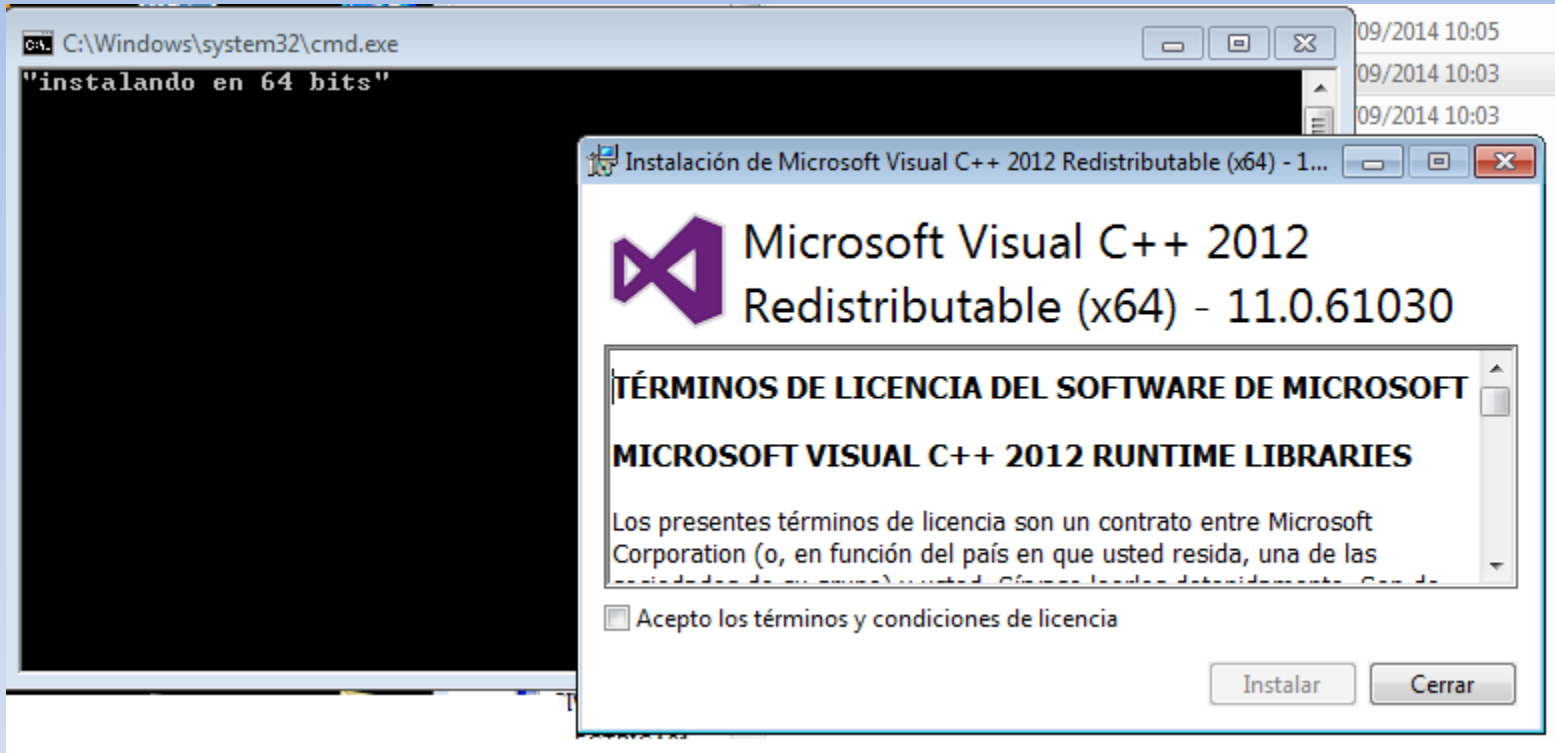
C:\Windows\system32\cmd.exe
"instalando en 64 bits"

09/2014 10:05
09/2014 10:03
09/2014 10:03

Instalación de Microsoft Visual C++ 2012 Redistributable (x64) - 1...

Microsoft Visual C++ 2012 Redistributable (x64) - 11.0.61030

TÉRMINOS DE LICENCIA DEL SOFTWARE DE MICROSOFT

MICROSOFT VISUAL C++ 2012 RUNTIME LIBRARIES

Los presentes términos de licencia son un contrato entre Microsoft Corporation (o, en función del país en que usted resida, una de las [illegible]

Acepto los términos y condiciones de licencia

Instalar
Cerrar